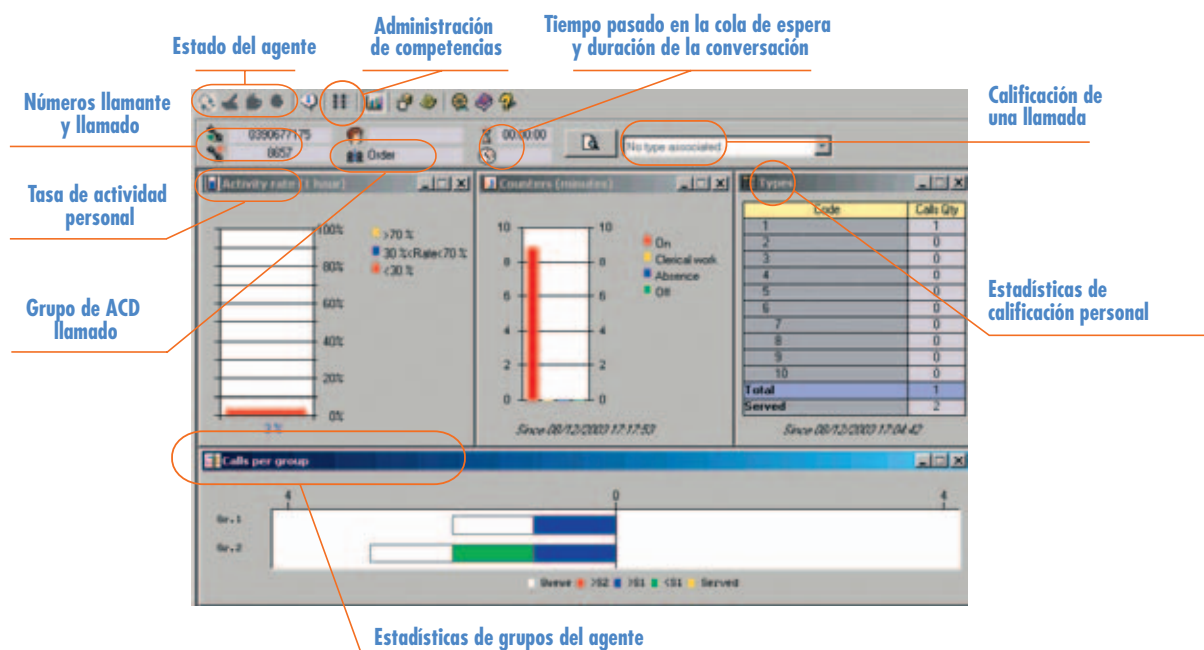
Estado del agente

Administración de competencias

Tiempo pasado en la cola de espera y duración de la conversación

Números llamante y llamado

Calificación de una llamada

Tasa de actividad personal

Grupo de ACD llamado

Estadísticas de calificación personal

Estadísticas de grupos del agente

0390677175

8657

Order

00:00:00

No type associated

Activity rate (1 hour)

Counters (minutes)

Types

100%
80%
60%
40%
20%
0%

>70 %
30 %<Rate<70 %
<30 %

3 %

10
8
6
4
2
0

On
Clerical work
Absence
Off

Since 08/12/2003 17:17:53

| Code | Calls Qty |
|---|---|
| 1 | 1 |
| 2 | 0 |
| 3 | 0 |
| 4 | 0 |
| 5 | 0 |
| 6 | 0 |
| 7 | 0 |
| 8 | 0 |
| 9 | 0 |
| 10 | 0 |
| Total | 1 |
| Served | 2 |

Since 08/12/2003 17:04:42

Calls per group

4
0
4

Gr.1
Gr.2

Queue >S2 >S1 <S1 Served